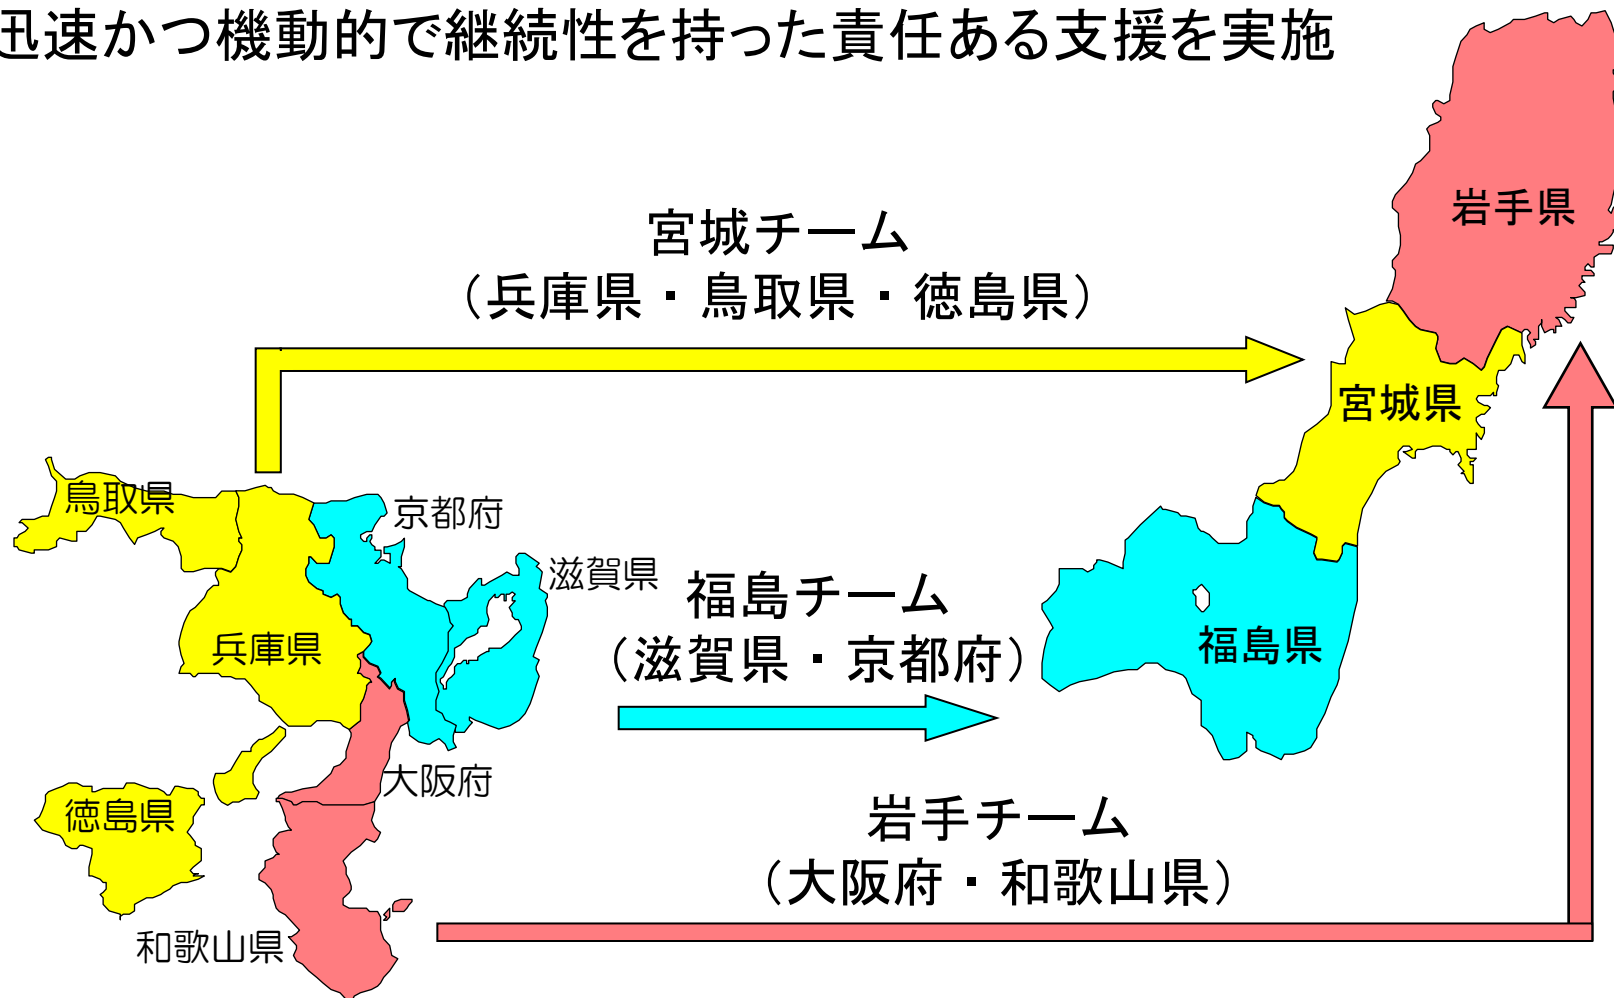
迅速かつ機動的で継続性を持った責任ある支援を実施

宮城チーム
（兵庫県・鳥取県・徳島県）

岩手県

宮城県

鳥取県

京都府

滋賀県

福島チーム
（滋賀県・京都府）

福島県

兵庫県

大阪府

徳島県

岩手チーム
（大阪府・和歌山県）

和歌山県